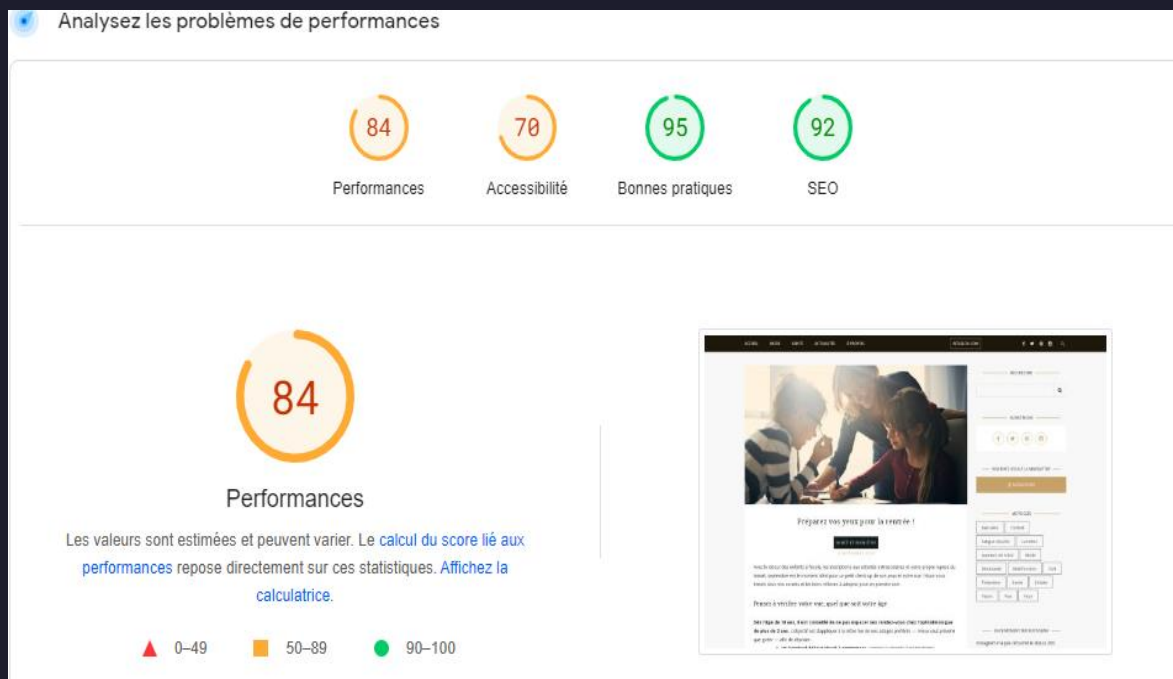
Analysez les problèmes de performances

84
Performances

70
Accessibilité

95
Bonnes pratiques

92
SEO

84

Performances

Les valeurs sont estimées et peuvent varier. Le calcul du score lié aux performances repose directement sur ces statistiques. Affichez la calculatrice.

0–49
50–89
90–100

Préparez vos yeux pour la rentrée !

Prenez à vérifier votre vue, quel que soit votre âge

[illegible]